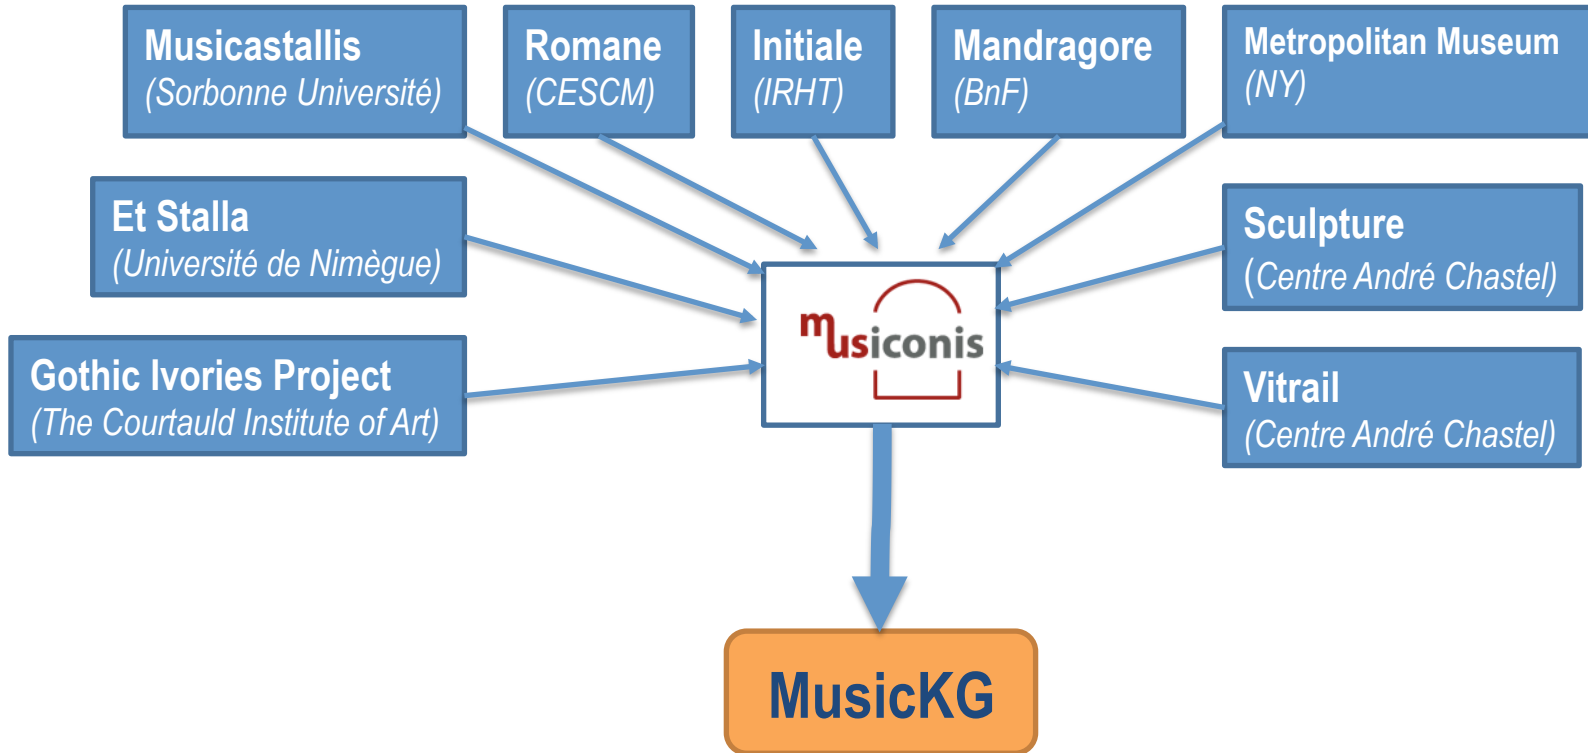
Musicastallis
(Sorbonne Université)

Romane
(CESCM)

Initiale
(IRHT)

Mandragore
(BnF)

Metropolitan Museum
(NY)

Et Stalla
(Université de Nimègue)

Sculpture
(Centre André Chastel)

Gothic Ivories Project
(The Courtauld Institute of Art)

musiconis

Vitrail
(Centre André Chastel)

MusicKG